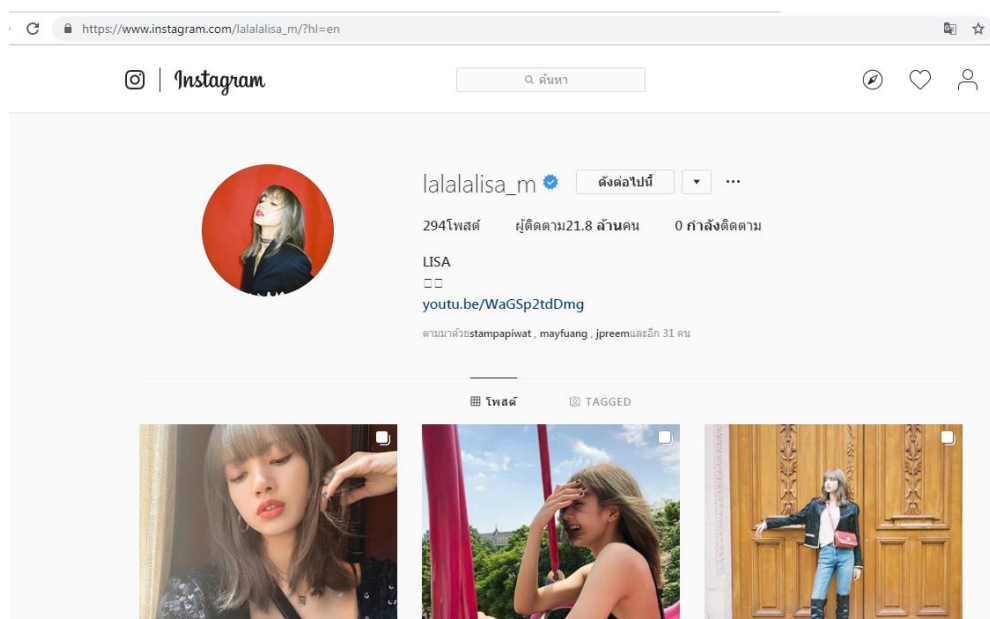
https://www.instagram.com/lalalalisa_m/?hl=en

Instagram

ค้นหา

lalalalisa_m

ติดตามไปนี้

294โพสต์ ผู้ติดตาม21.8 ล้านคน 0 กำลังติดตาม

LISA

□□

youtu.be/WaGSp2tdDmg

ติดตามโดยstampapiwat , mayfuang , jpreemและอีก 31 คน

โพสต์ TAGGED